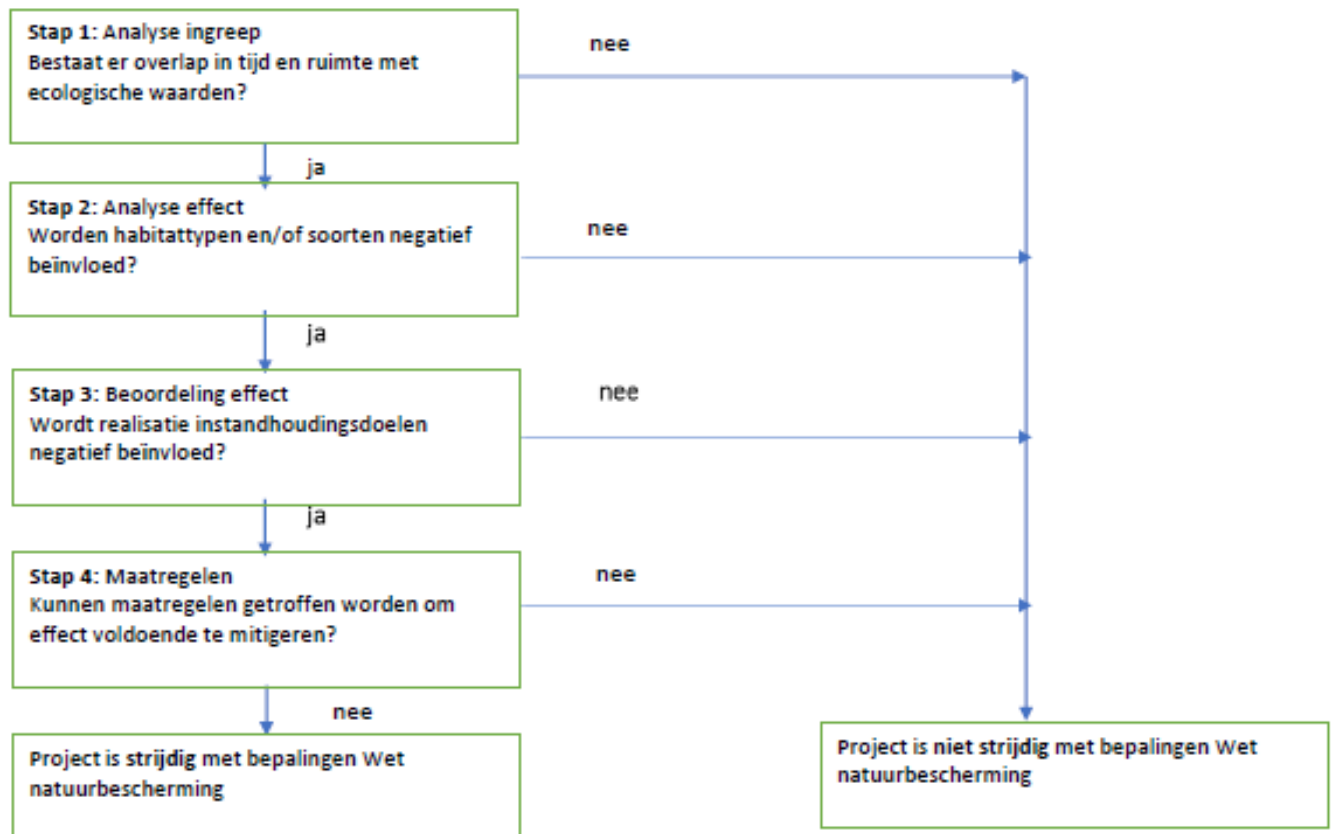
Stap 1: Analyse ingreep
Bestaat er overlap in tijd en ruimte met ecologische waarden?

nee

ja

Stap 2: Analyse effect
Worden habitattypen en/of soorten negatief beïnvloed?

nee

ja

Stap 3: Beoordeling effect
Wordt realisatie instandhoudingsdoelen negatief beïnvloed?

nee

ja

Stap 4: Maatregelen
Kunnen maatregelen getroffen worden om effect voldoende te mitigeren?

nee

nee

Project is strijdig met bepalingen Wet natuurbescherming

Project is niet strijdig met bepalingen Wet natuurbescherming